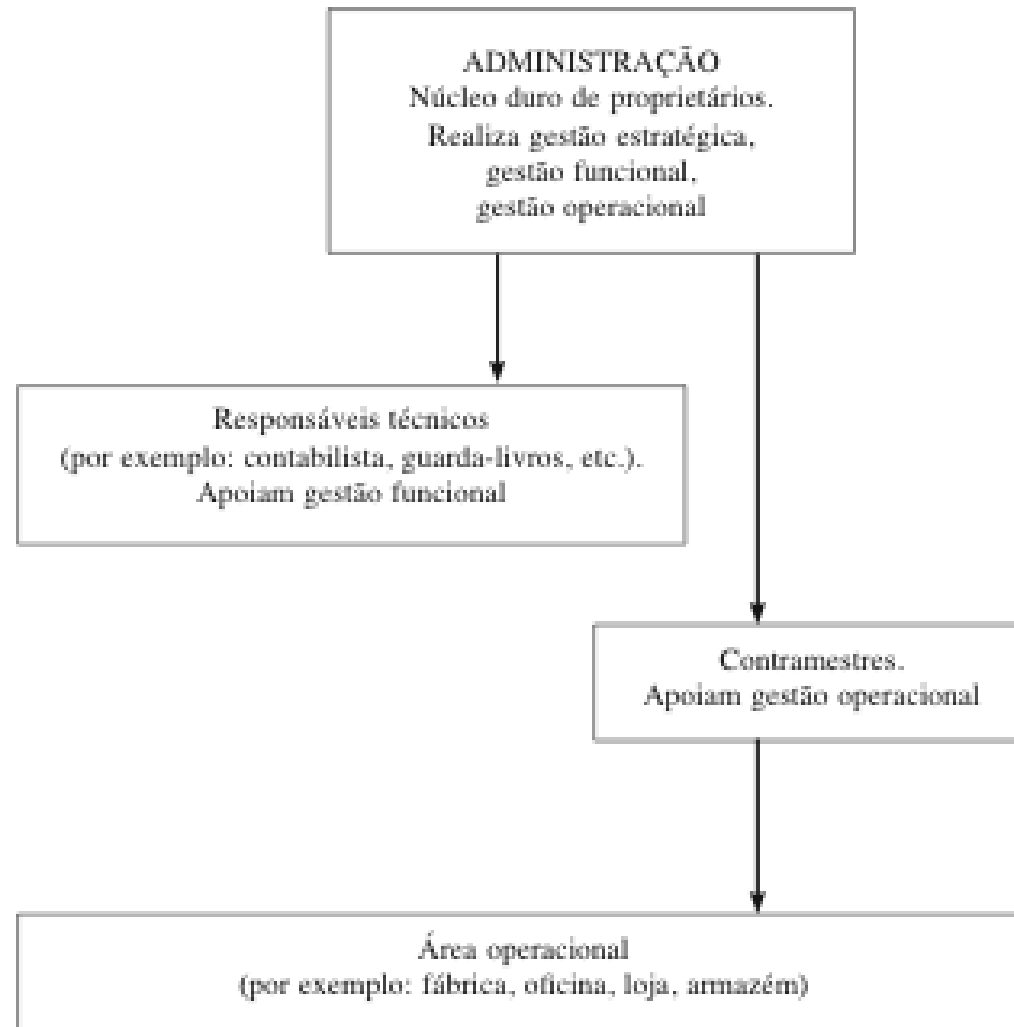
ADMINISTRAÇÃO
Núcleo duro de proprietários.
Realiza gestão estratégica,
gestão funcional,
gestão operacional

Responsáveis técnicos
(por exemplo: contabilista, guarda-livros, etc.).
Apoiam gestão funcional

Contramestres.
Apoiam gestão operacional

Área operacional
(por exemplo: fábrica, oficina, loja, armazém)